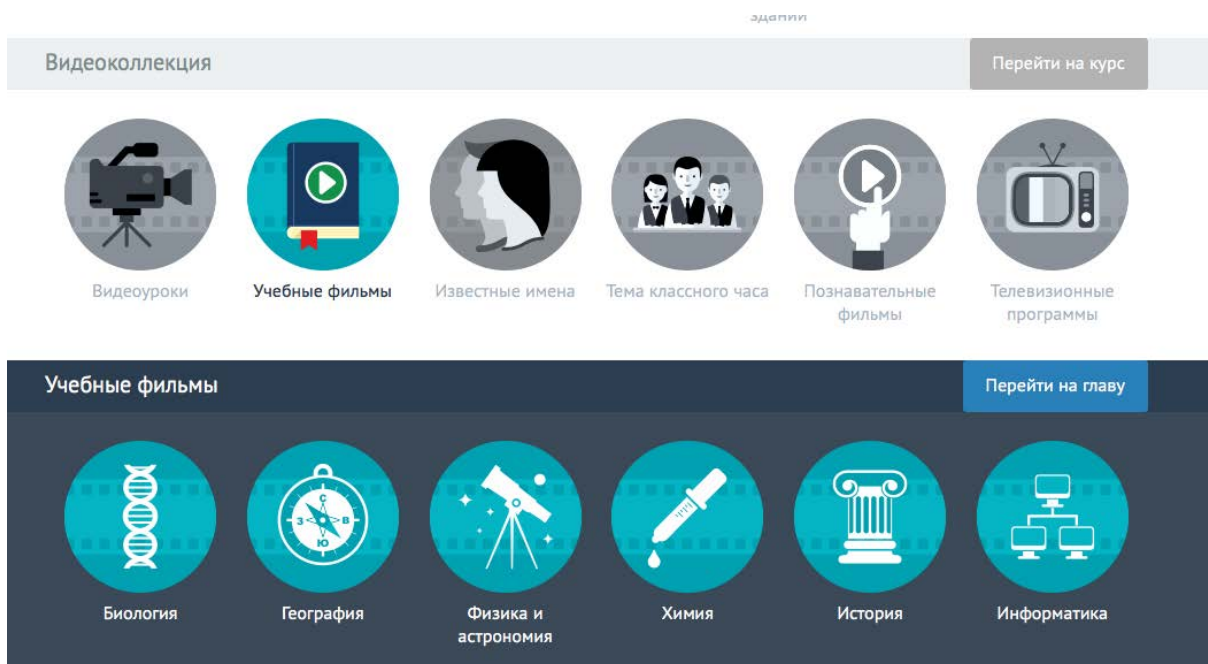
здании

Видеоколлекция

Перейти на курс

Видеоуроки

Учебные фильмы

Известные имена

Тема классного часа

Познавательные фильмы

Телевизионные программы

Учебные фильмы

Перейти на главу

С
З
В
Ю

Биология

География

Физика и астрономия

Химия

История

Информатика